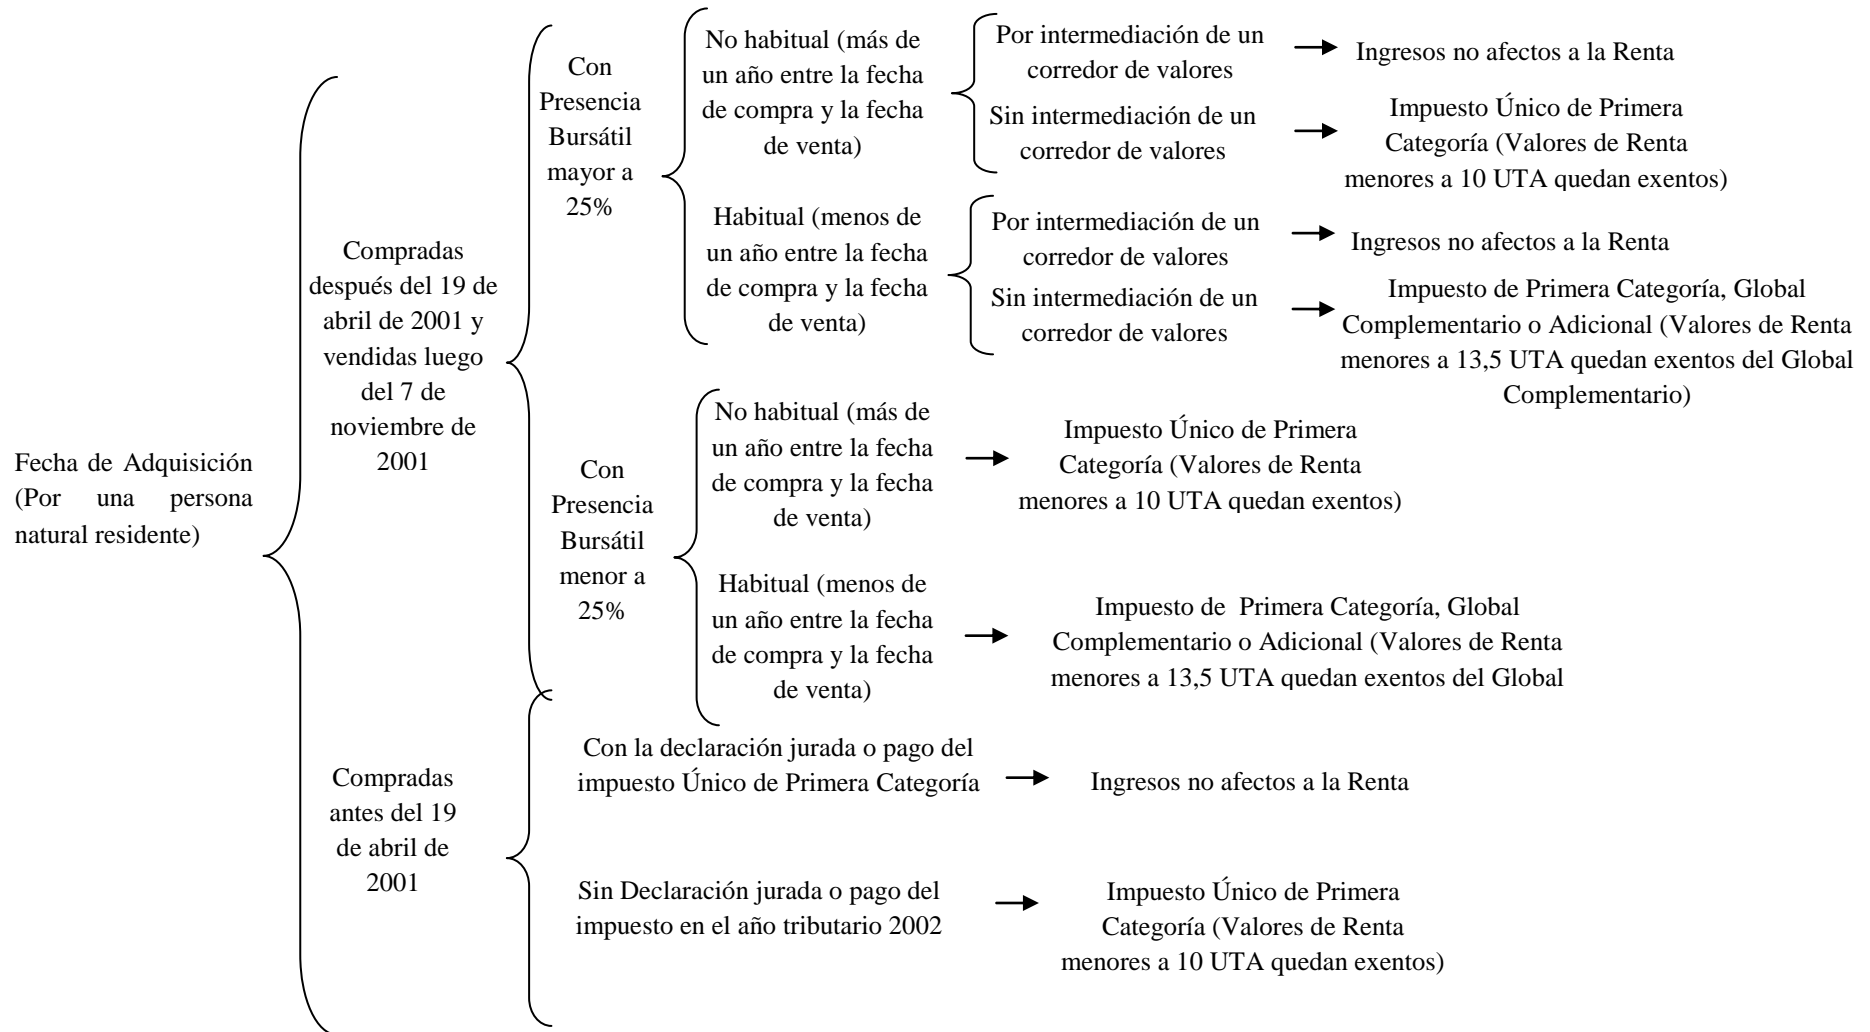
Fecha de Adquisición (Por una persona natural residente)

Compradas después del 19 de abril de 2001 y vendidas luego del 7 de noviembre de 2001

Con Presencia Bursátil mayor a 25%

No habitual (más de un año entre la fecha de compra y la fecha de venta)

Por intermediación de un corredor de valores → Ingresos no afectos a la Renta

Sin intermediación de un corredor de valores → Impuesto Único de Primera Categoría (Valores de Renta menores a 10 UTA quedan exentos)

Habitual (menos de un año entre la fecha de compra y la fecha de venta)

Por intermediación de un corredor de valores → Ingresos no afectos a la Renta

Sin intermediación de un corredor de valores → Impuesto de Primera Categoría, Global Complementario o Adicional (Valores de Renta menores a 13,5 UTA quedan exentos del Global Complementario)

Con Presencia Bursátil menor a 25%

No habitual (más de un año entre la fecha de compra y la fecha de venta) → Impuesto Único de Primera Categoría (Valores de Renta menores a 10 UTA quedan exentos)

Habitual (menos de un año entre la fecha de compra y la fecha de venta) → Impuesto de Primera Categoría, Global Complementario o Adicional (Valores de Renta menores a 13,5 UTA quedan exentos del Global

Compradas antes del 19 de abril de 2001

Con la declaración jurada o pago del impuesto Único de Primera Categoría → Ingresos no afectos a la Renta

Sin Declaración jurada o pago del impuesto en el año tributario 2002 → Impuesto Único de Primera Categoría (Valores de Renta menores a 10 UTA quedan exentos)